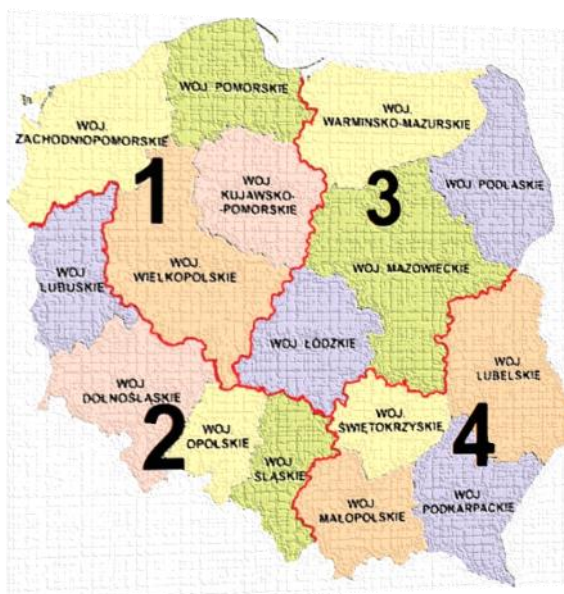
WOJ. POMORSKIE

WOJ. ZACHODNIOPOMORSKIE

WOJ. WARMINSKO-MAZURSKIE

1

WOJ. KUJAWSKO-POMORSKIE

3

WOJ. PODLASKIE

WOJ. LUBUSKIE

WOJ. WIELKOPOLSKIE

WOJ. MAZOWIECKIE

WOJ. ŁÓDZKIE

WOJ. LUBELSKIE

WOJ. DOLNOŚLĄSKIE

2

WOJ. OPOLSKIE

WOJ. ŚWIĘTOKRZYSKIE

4

WOJ. ŚLĄSKIE

WOJ. MAŁOPOLSKIE

WOJ. PODKARPACKIE